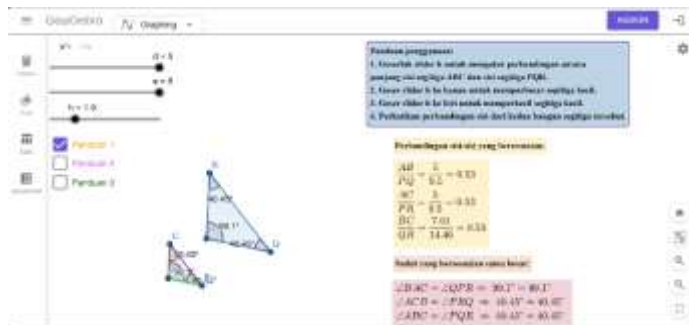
GeoGebra Graphing

d = 5

e = 8

k = 1.0

Panduan 1

Panduan 4

Panduan 3

Panduan penggunaan:
1. Geserlah slider k untuk mengatur perbandingan antara panjang sisi segitiga ABC dan sisi segitiga PQR.
2. Geser slider k ke kanan untuk memperbesar segitiga kecil.
3. Geser slider k ke kiri untuk memperkecil segitiga kecil.
4. Perhatikan perbandingan sisi dari kedua bangun segitiga tersebut.

Perbandingan sisi-sisi yang bersesuaian

$\frac{AB}{PQ} = \frac{5}{15} = 0.33$

$\frac{AC}{PR} = \frac{5}{15} = 0.33$

$\frac{BC}{QR} = \frac{7.01}{14.46} = 0.33$

Sudut yang bersesuaian sama besar:

$\angle BAC = \angle QPR = 90.1^\circ = 90.1^\circ$
$\angle ACB = \angle PRQ = 40.45^\circ = 40.45^\circ$
$\angle ABC = \angle PQR = 40.45^\circ = 40.45^\circ$